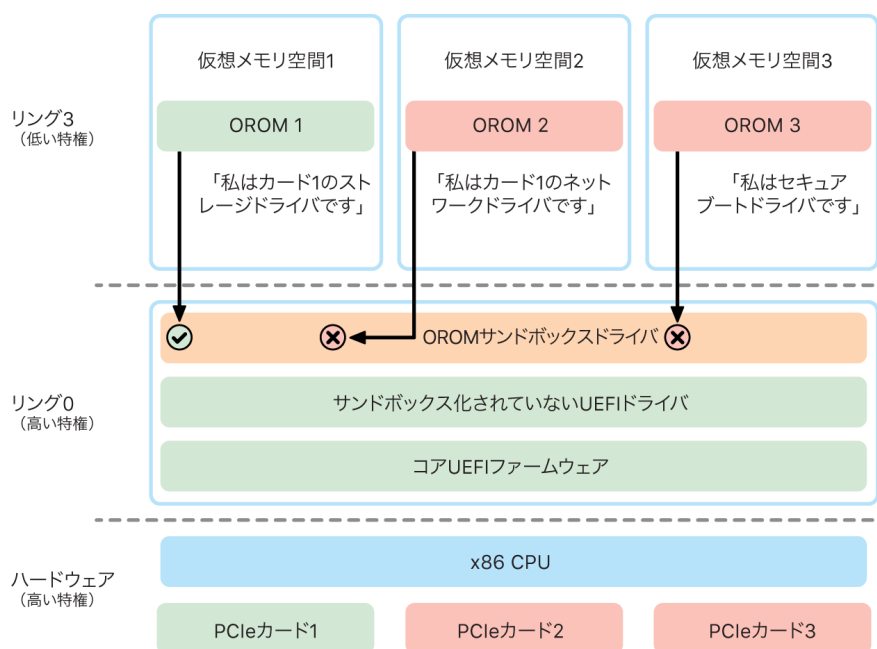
仮想メモリ空間1

仮想メモリ空間2

仮想メモリ空間3

リング3
（低い特権）

OROM 1

OROM 2

OROM 3

「私はカード1のストレージドライバです」

「私はカード1のネットワークドライバです」

「私はセキュアブートドライバです」

OROMサンドボックスドライバ

リング0
（高い特権）

サンドボックス化されていないUEFIドライバ

コアUEFIファームウェア

ハードウェア
（高い特権）

x86 CPU

PCIeカード1

PCIeカード2

PCIeカード3